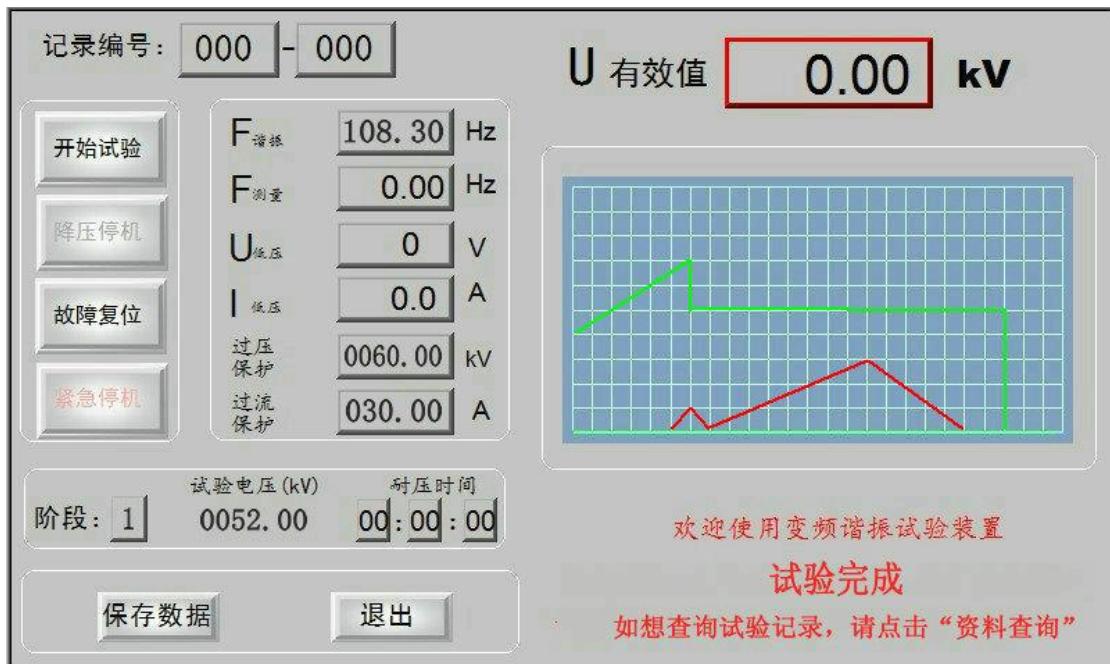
记录编号: 000 - 000

U 有效值 0.00 kV

开始试验

降压停机

故障复位

紧急停机

F谐振 108.30 Hz

F测量 0.00 Hz

U低压 0 V

I 低压 0.0 A

过压保护 0060.00 kV

过流保护 030.00 A

阶段: 1

试验电压(kV) 0052.00

耐压时间 00:00:00

保存数据

退出

欢迎使用变频谐振试验装置

试验完成

如想查询试验记录，请点击“资料查询”